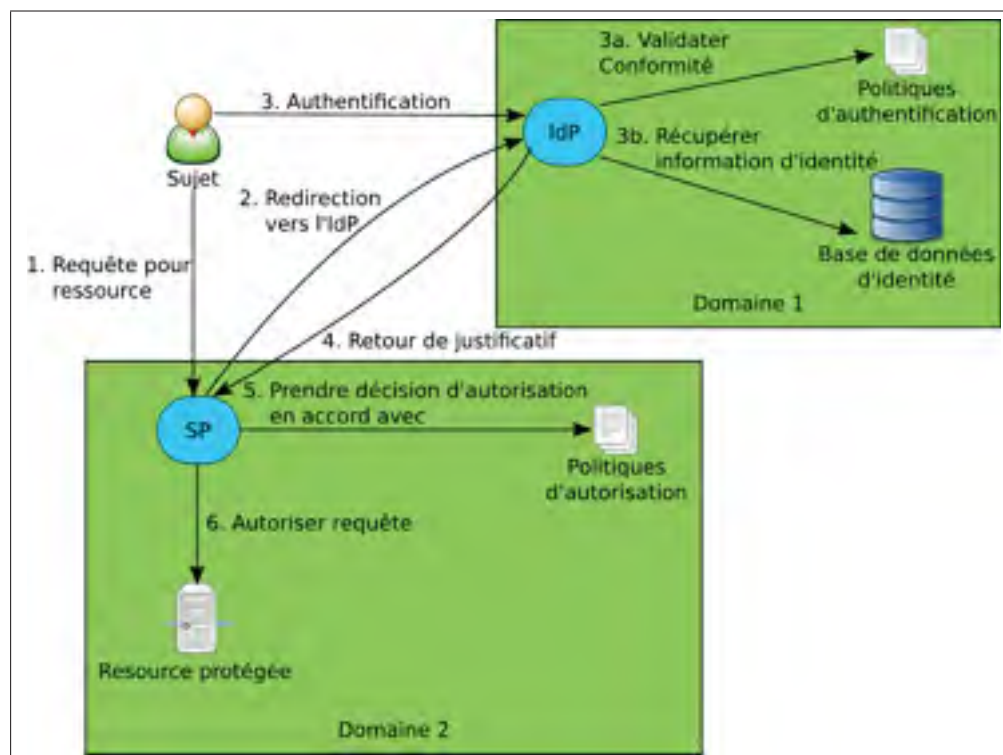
3a. Validater Conformité

Politiques d'authentification

3. Authentification

Sujet

IdP

3b. Récupérer information d'identité

2. Redirection vers l'IdP

Base de données d'identité

1. Requête pour ressource

Domaine 1

4. Retour de justificatif

SP

5. Prendre décision d'autorisation en accord avec

Politiques d'autorisation

6. Autoriser requête

Resource protégée

Domaine 2